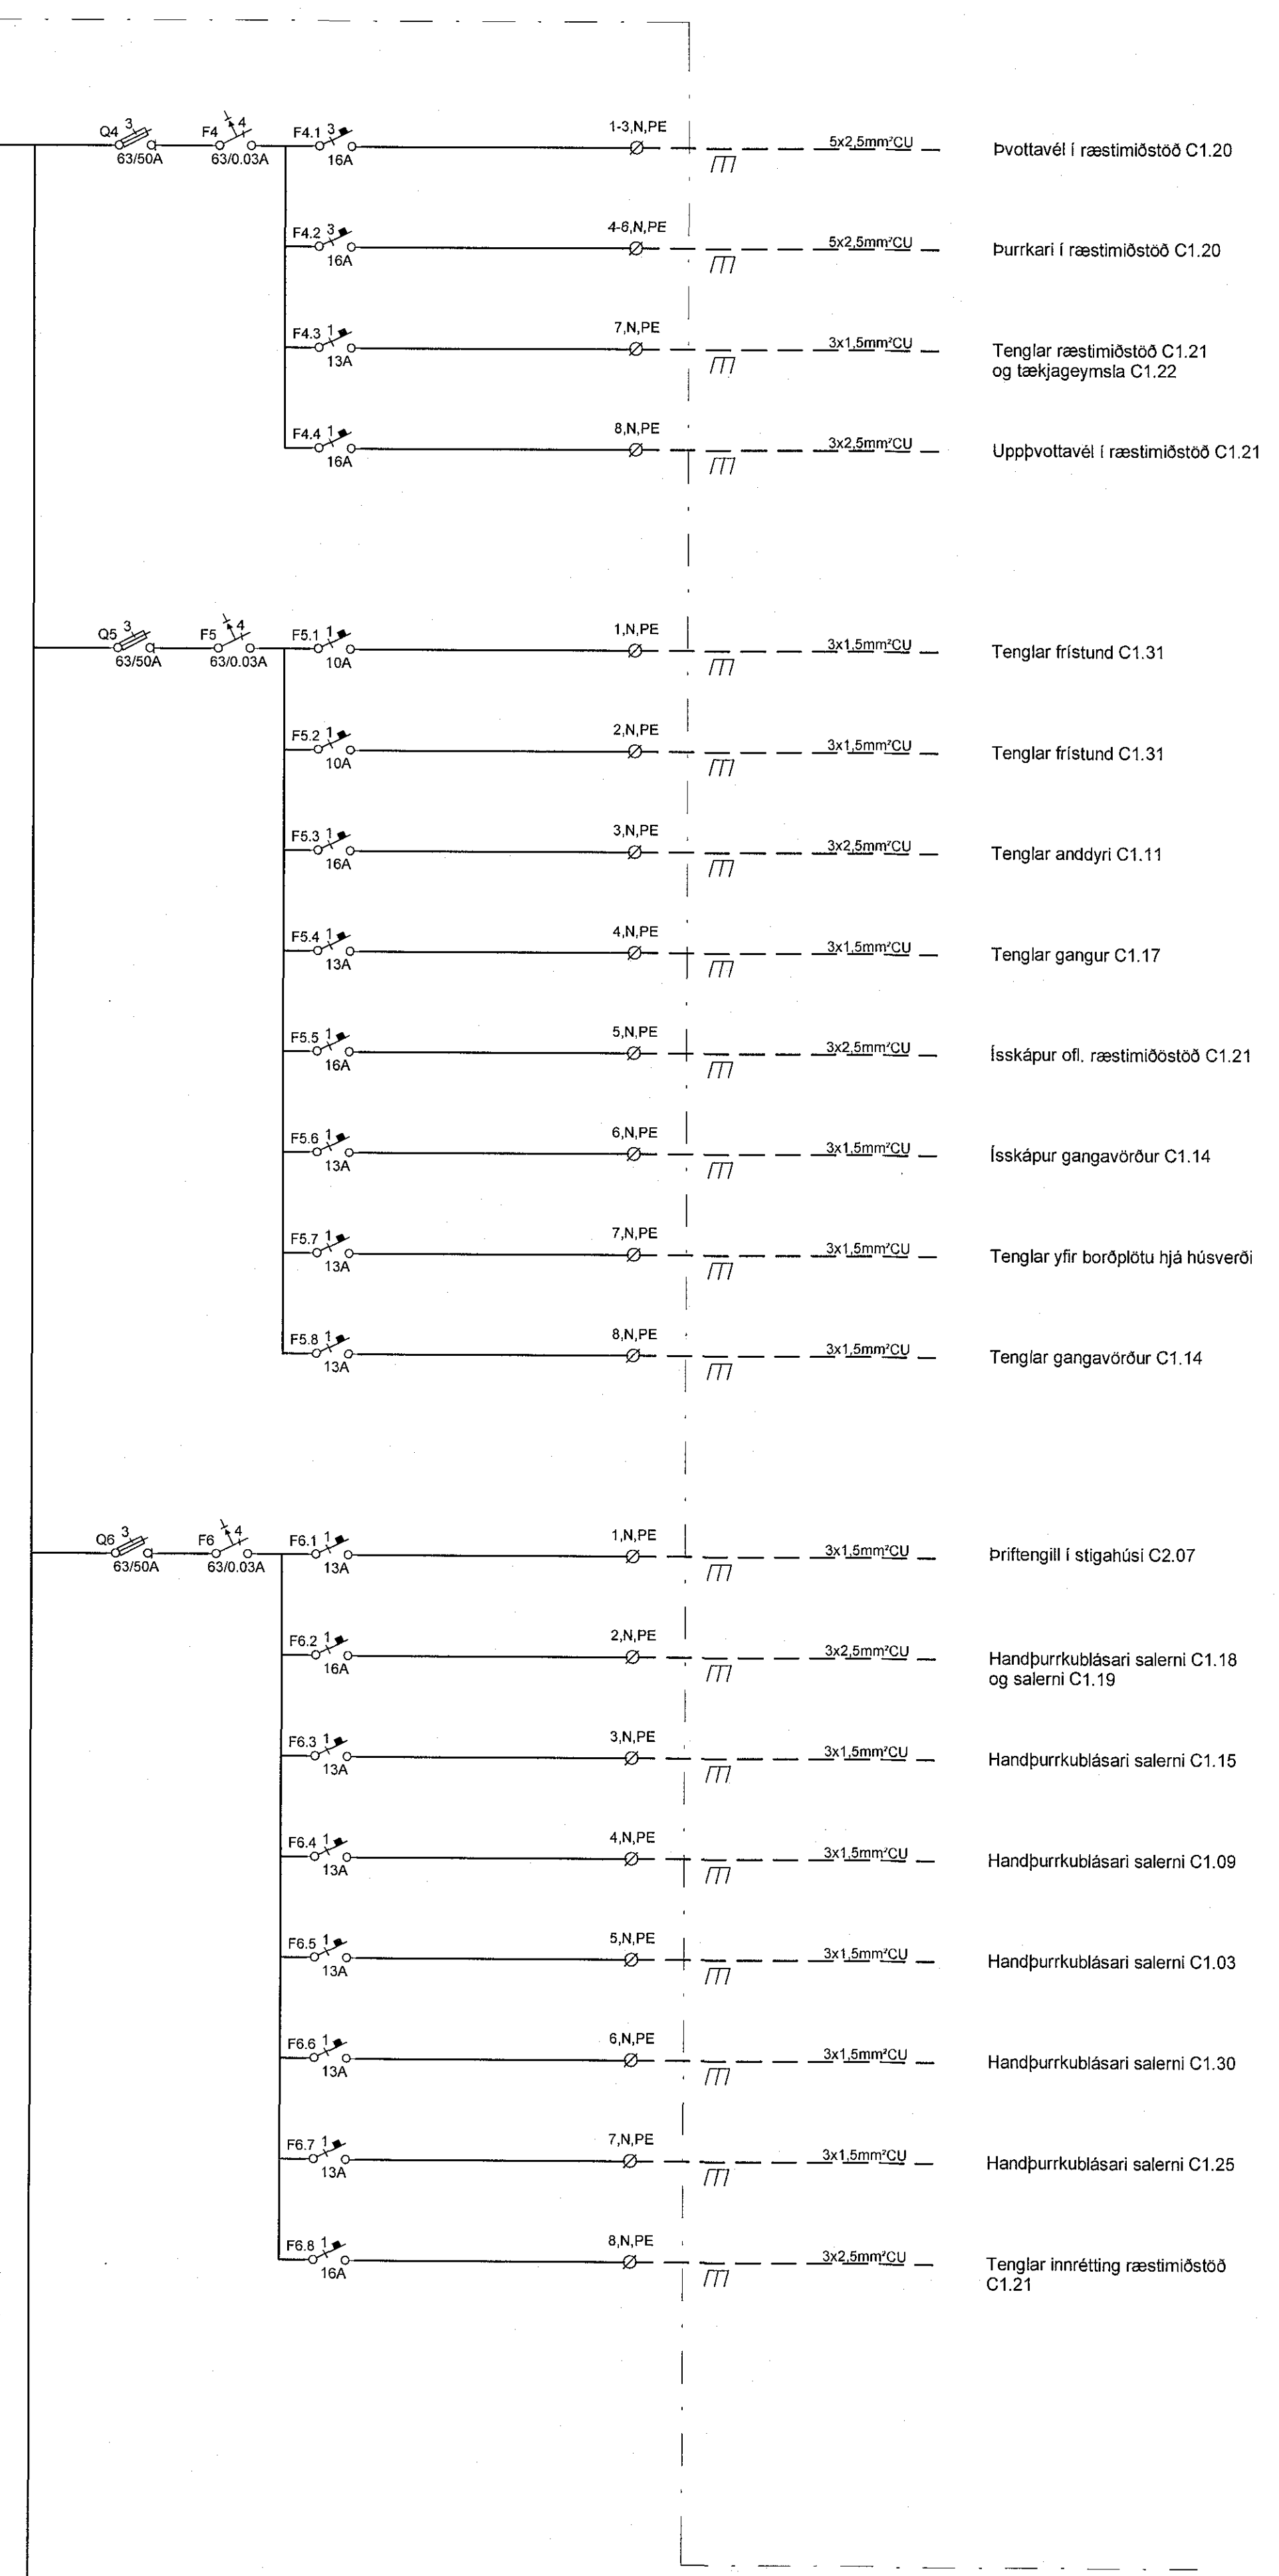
Q4 3
63/50A
F4 4
63/0.03A
F4.1 3
16A
1-3,N,PE
5x2,5mm²CU
Þvottavél í ræstimiðstöð C1.20

F4.2 3
16A
4-6,N,PE
5x2,5mm²CU
Þurrkari í ræstimiðstöð C1.20

F4.3 1
13A
7,N,PE
3x1,5mm²CU
Tenglar ræstimiðstöð C1.21 og tækjageymsla C1.22

F4.4 1
16A
8,N,PE
3x2,5mm²CU
Uppþvottavél í ræstimiðstöð C1.21

Q5 3
63/50A
F5 4
63/0.03A
F5.1 1
10A
1,N,PE
3x1,5mm²CU
Tenglar frístund C1.31

F5.2 1
10A
2,N,PE
3x1,5mm²CU
Tenglar frístund C1.31

F5.3 1
16A
3,N,PE
3x2,5mm²CU
Tenglar anddyri C1.11

F5.4 1
13A
4,N,PE
3x1,5mm²CU
Tenglar gangur C1.17

F5.5 1
16A
5,N,PE
3x2,5mm²CU
Ísskápur ofl. ræstimiðöstöð C1.21

F5.6 1
13A
6,N,PE
3x1,5mm²CU
Ísskápur gangavörður C1.14

F5.7 1
13A
7,N,PE
3x1,5mm²CU
Tenglar yfir borðplötu hjá húsverði

F5.8 1
13A
8,N,PE
3x1,5mm²CU
Tenglar gangavörður C1.14

Q6 3
63/50A
F6 4
63/0.03A
F6.1 1
13A
1,N,PE
3x1,5mm²CU
Þriftengill í stigahúsi C2.07

F6.2 1
16A
2,N,PE
3x2,5mm²CU
Handþurrkublásari salerni C1.18 og salerni C1.19

F6.3 1
13A
3,N,PE
3x1,5mm²CU
Handþurrkublásari salerni C1.15

F6.4 1
13A
4,N,PE
3x1,5mm²CU
Handþurrkublásari salerni C1.09

F6.5 1
13A
5,N,PE
3x1,5mm²CU
Handþurrkublásari salerni C1.03

F6.6 1
13A
6,N,PE
3x1,5mm²CU
Handþurrkublásari salerni C1.30

F6.7 1
13A
7,N,PE
3x1,5mm²CU
Handþurrkublásari salerni C1.25

F6.8 1
16A
8,N,PE
3x2,5mm²CU
Tenglar innrétting ræstimiðstöð C1.21